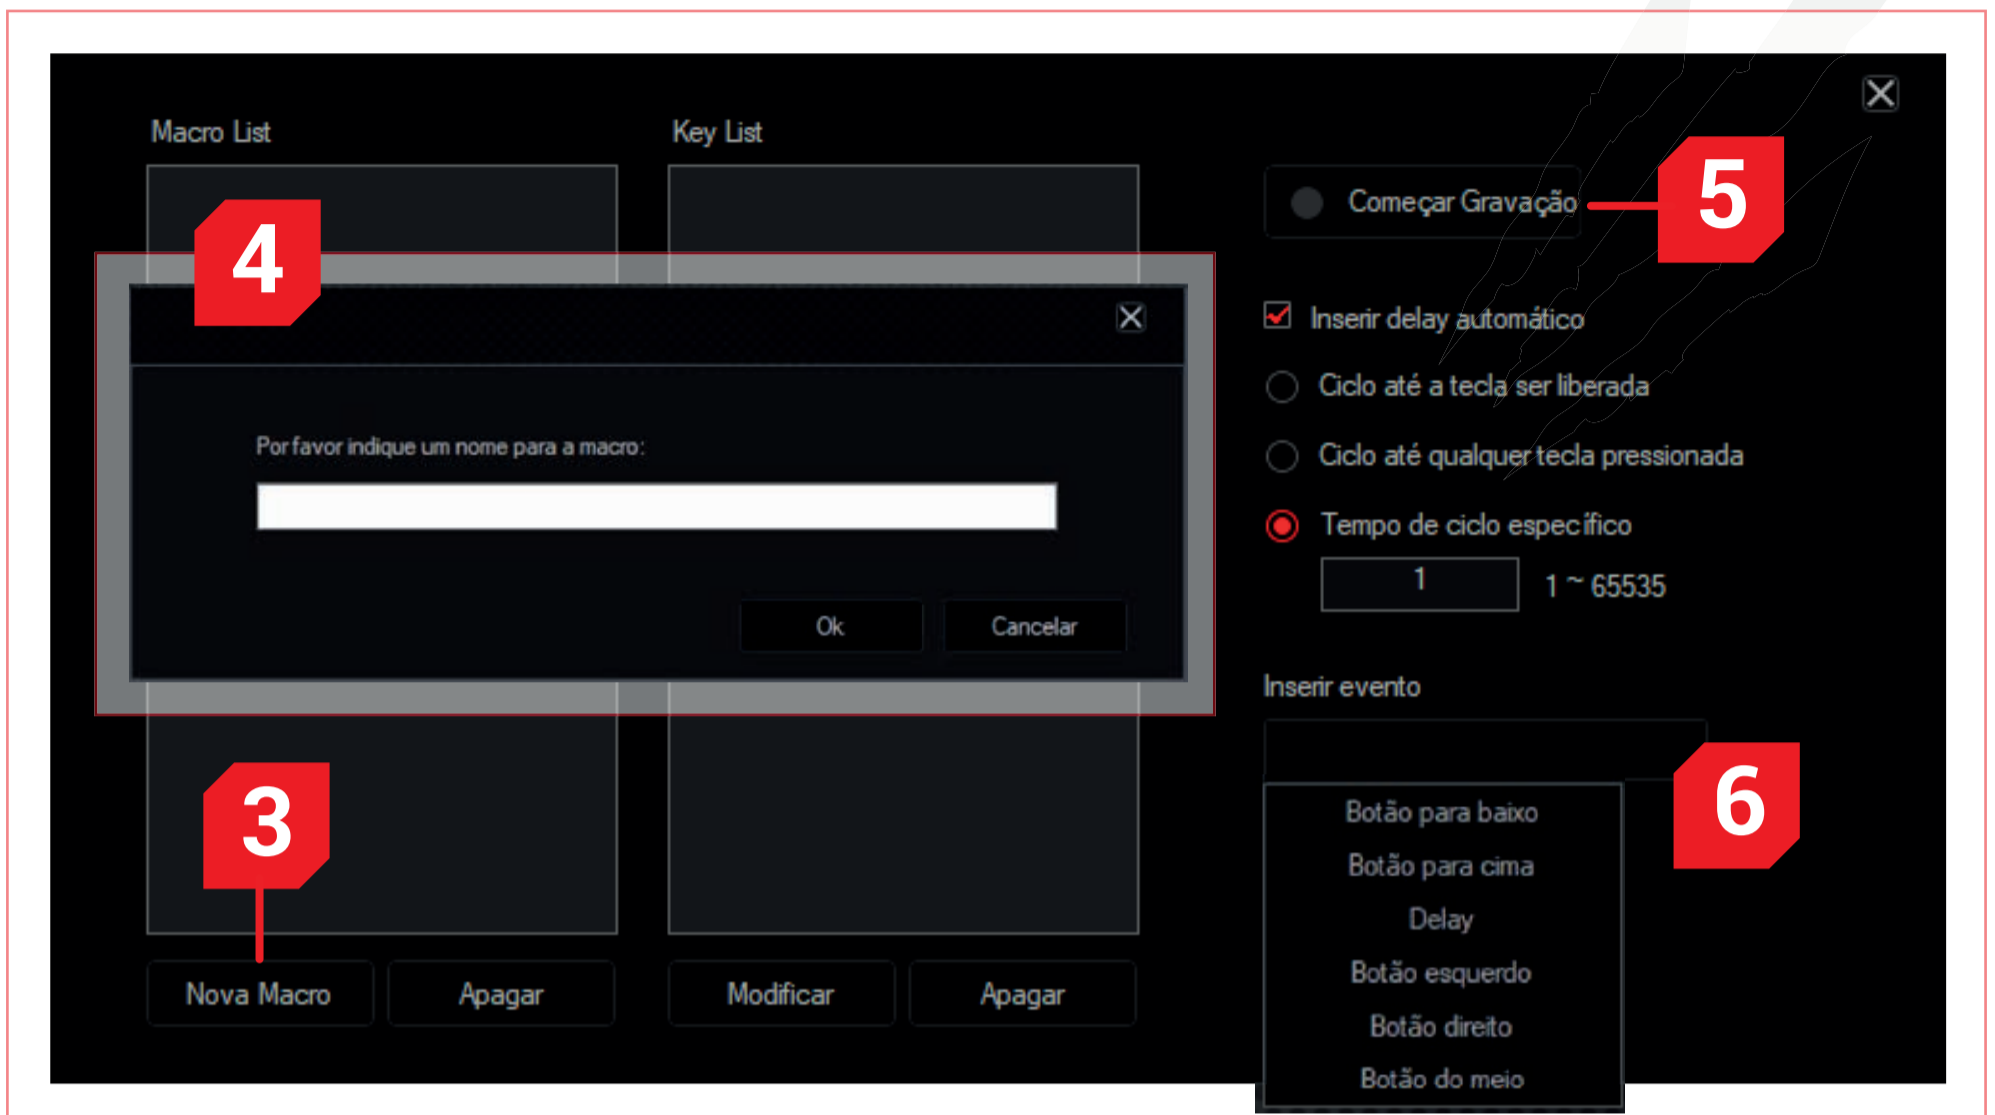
Macro List

Key List

Começar Gravação

5

4

Por favor indique um nome para a macro:

Ok

Cancelar

Inserir delay automático

Ciclo até a tecla ser liberada

Ciclo até qualquer tecla pressionada

Tempo de ciclo específico

1

1 ~ 65535

Inserir evento

6

Botão para baixo

Botão para cima

Delay

Botão esquerdo

Botão direito

Botão do meio

3

Nova Macro

Apagar

Modificar

Apagar